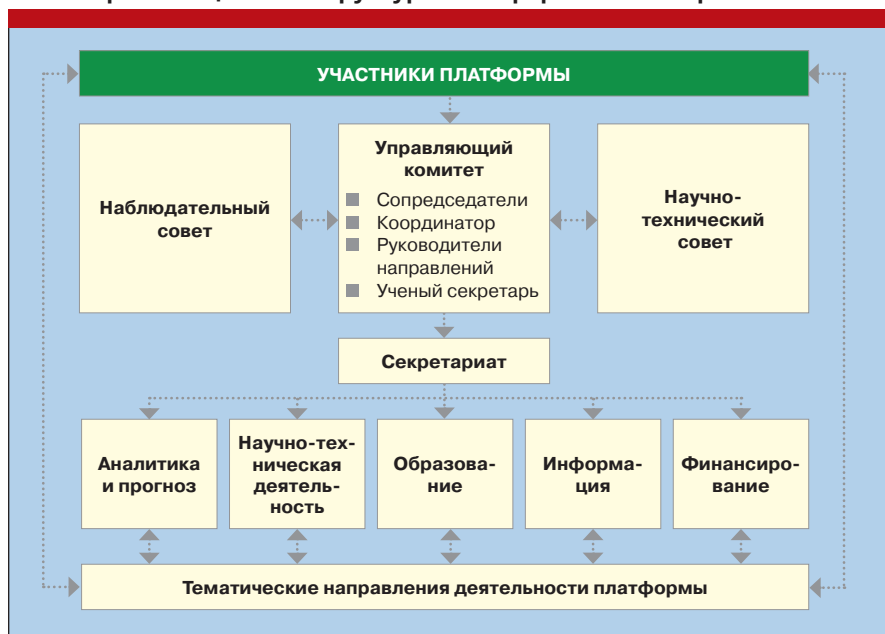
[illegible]

УЧАСТНИКИ ПЛАТФОРМЫ

Наблюдательный совет

Управляющий комитет
- Сопредседатели
- Координатор
- Руководители направлений
- Ученый секретарь

Научно-технический совет

Секретариат

Аналитика и прогноз

Научно-техническая деятельность

Образование

Информация

Финансирование

Тематические направления деятельности платформы